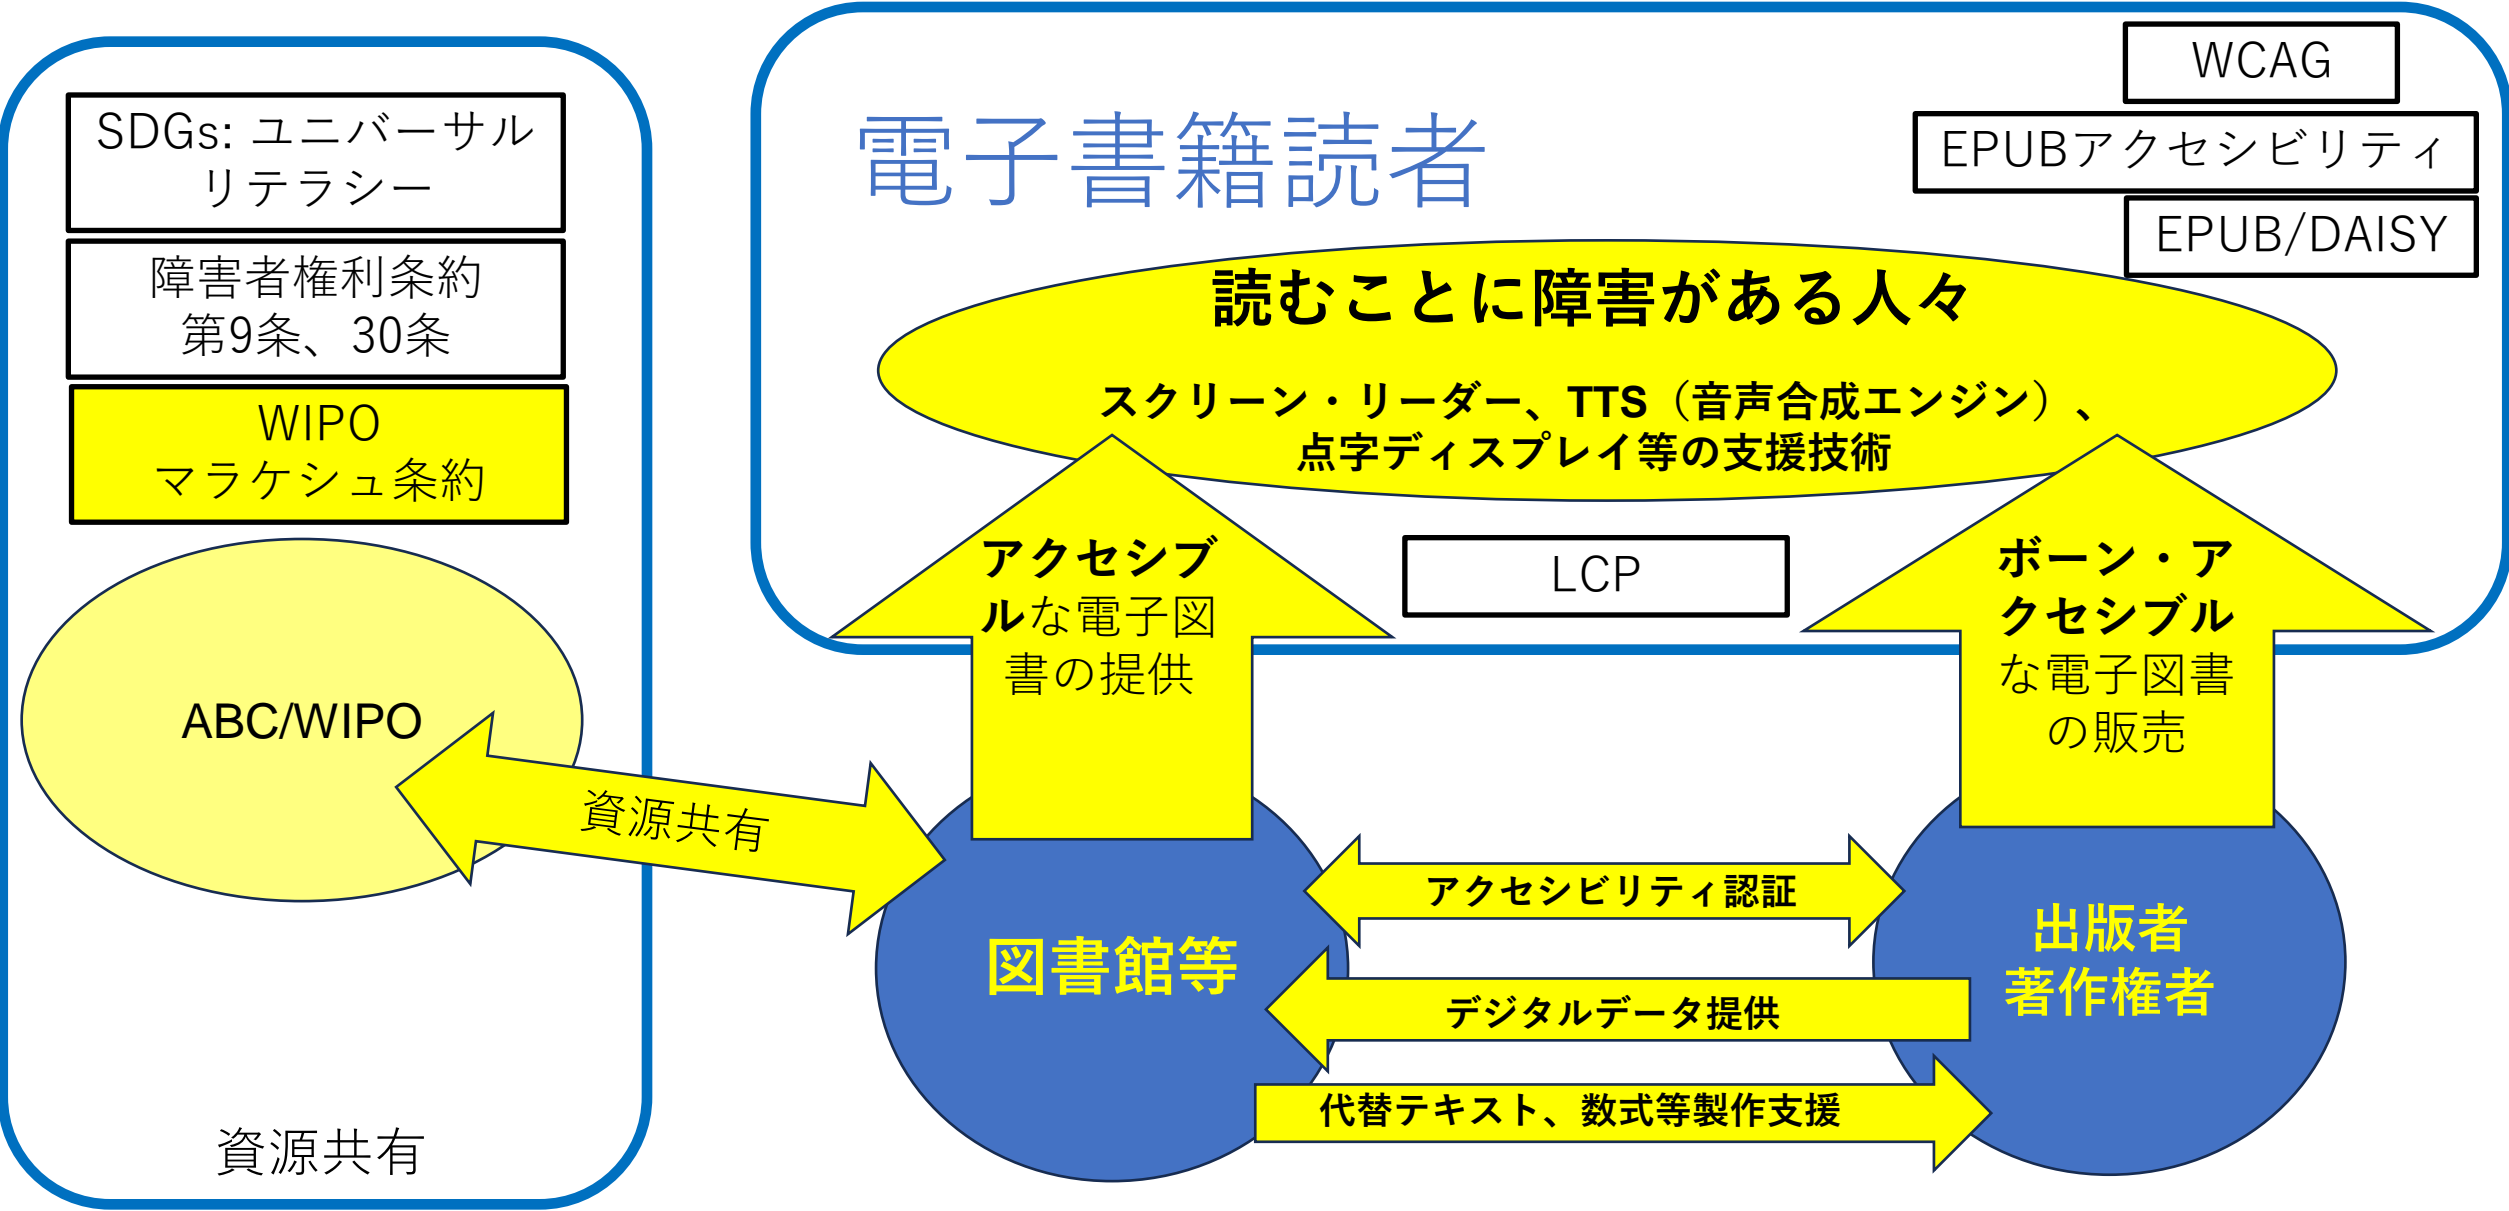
SDGs: ユニバーサルリテラシー

障害者権利条約
第9条、30条

WIPO
マラケシュ条約

ABC/WIPO

資源共有

資源共有

電子書籍読者

WCAG

EPUBアクセシビリティ

EPUB/DAISY

読むことに障害がある人々

スクリーン・リーダー、TTS（音声合成エンジン）、点字ディスプレイ等の支援技術

アクセシブルな電子図書の提供

LCP

ボーン・アクセシブルな電子図書の販売

図書館等

アクセシビリティ認証

デジタルデータ提供

代替テキスト、数式等製作支援

出版者
著作権者